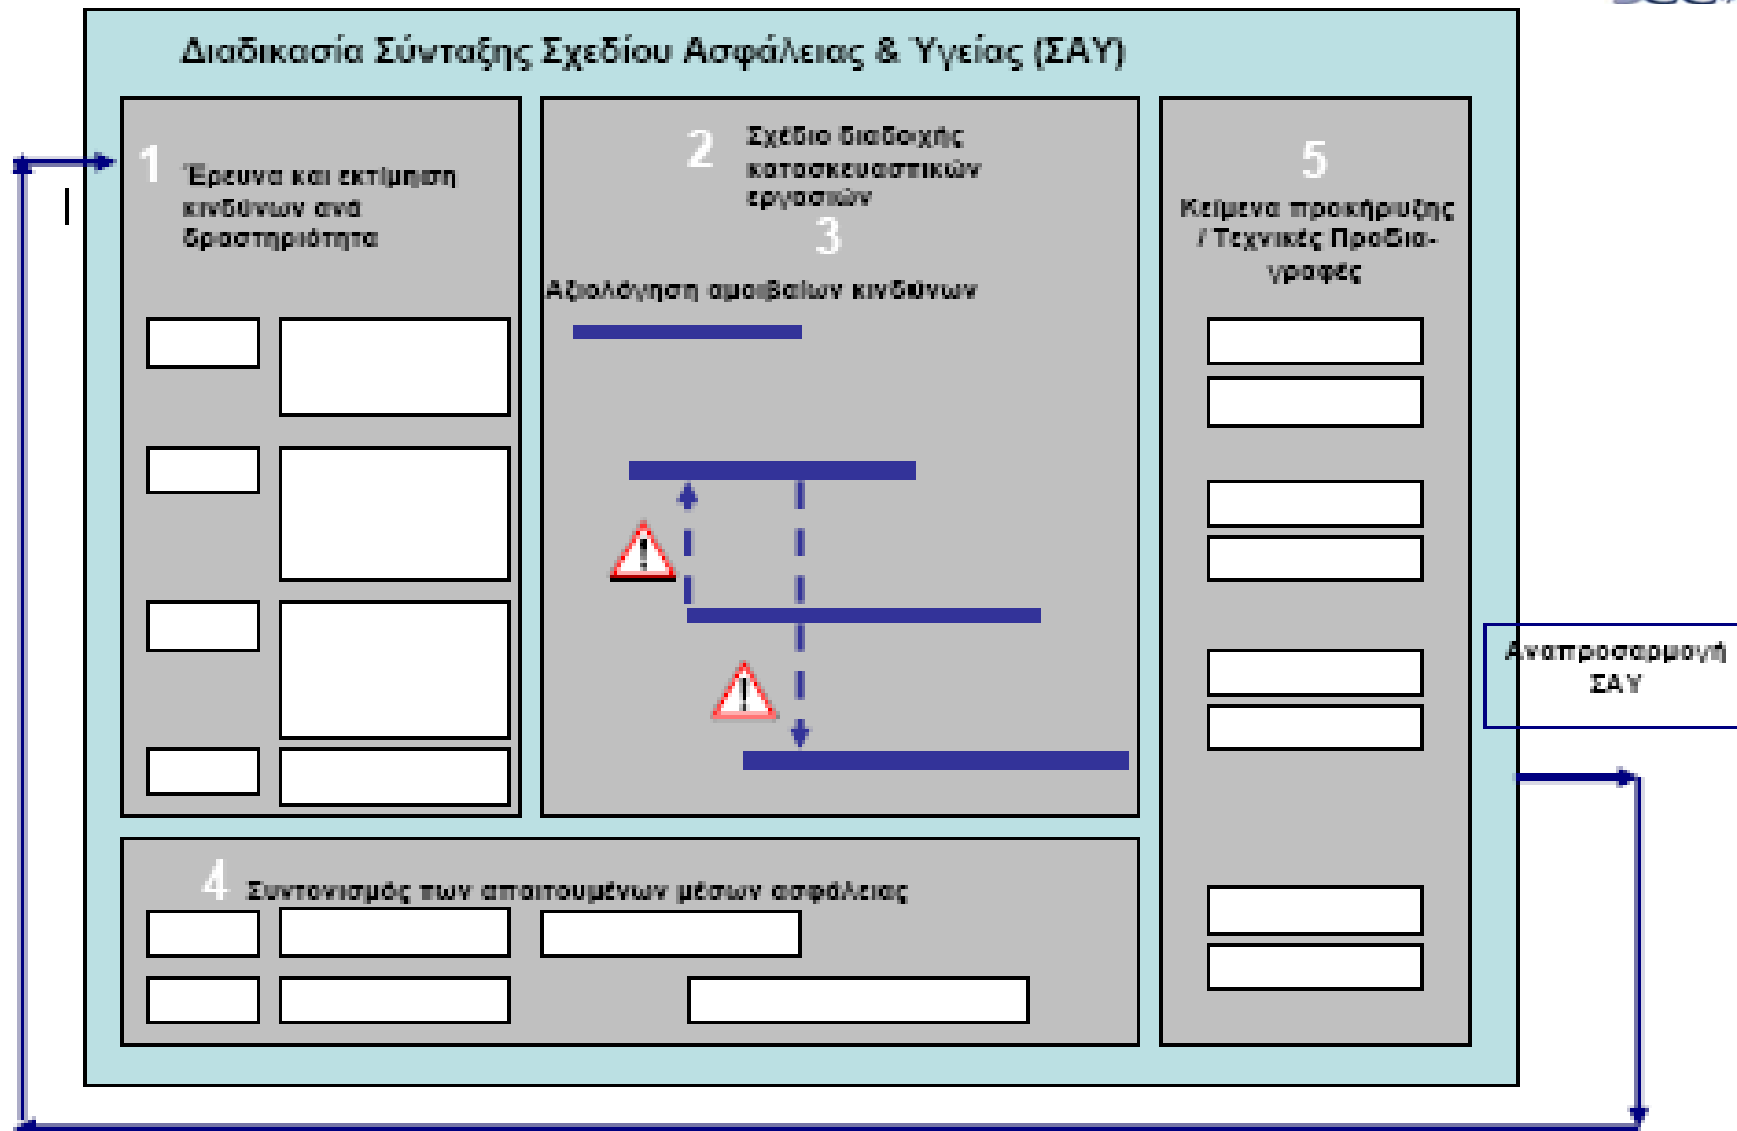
Διαδικασία Σύνταξης Σχεδίου Ασφάλειας & Υγείας (ΣΑΥ)

1 Έρευνα και εκτίμηση κινδύνων ανά δραστηριότητα

2 Σχέδιο διαδοχής κατασκευαστικών εργασιών

3

Αξιολόγηση αμοιβαίων κινδύνων

5 Κείμενα προκήρυξης / Τεχνικές Προδιαγραφές

Αναπροσαρμογή ΣΑΥ

4 Συντονισμός των απαιτουμένων μέσων ασφάλειας